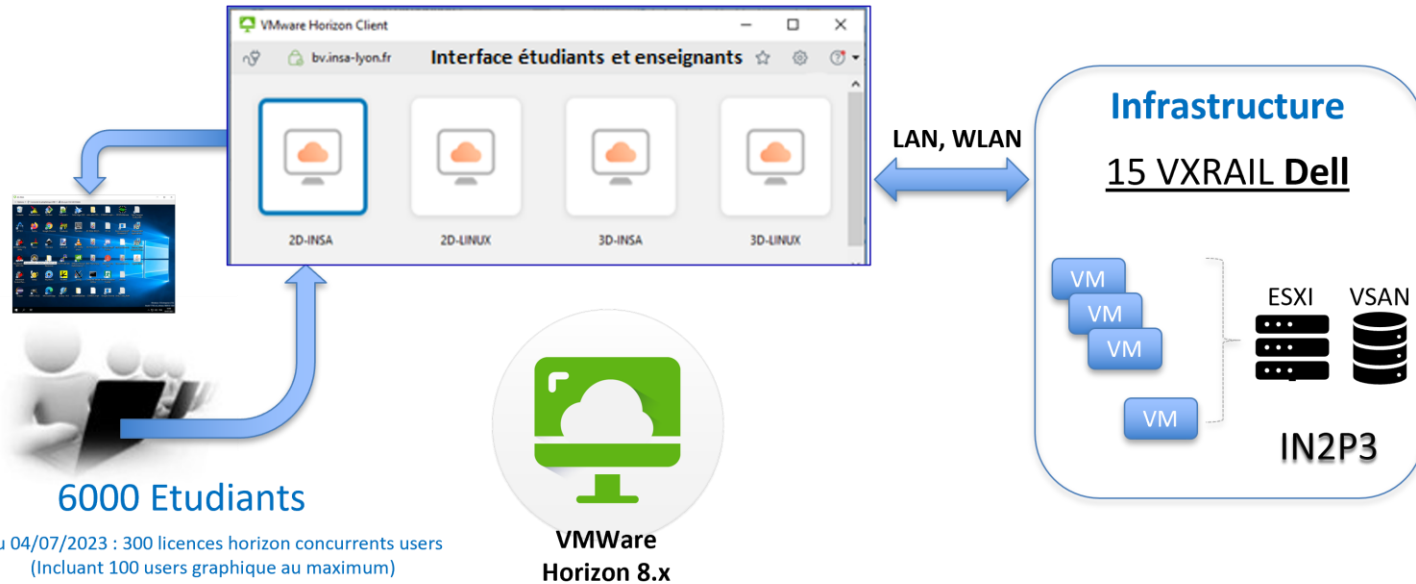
VMware Horizon Client

bv.insa-lyon.fr

Interface étudiants et enseignants

2D-INSA

2D-LINUX

3D-INSA

3D-LINUX

LAN, WLAN

Infrastructure

15 VXRAIL Dell

VM

VM

VM

VM

ESXI

VSAN

IN2P3

6000 Etudiants

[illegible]u 04/07/2023 : 300 licences horizon concurrents users (Incluant 100 users graphique au maximum)

VMWare Horizon 8.x